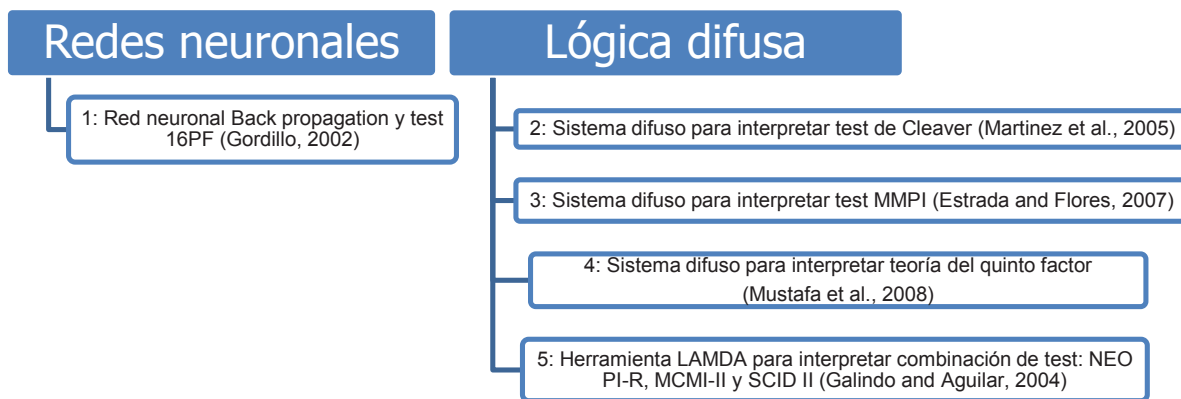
Redes neuronales

1: Red neuronal Back propagation y test 16PF (Gordillo, 2002)

Lógica difusa

2: Sistema difuso para interpretar test de Cleaver (Martinez et al., 2005)

3: Sistema difuso para interpretar test MMPI (Estrada and Flores, 2007)

4: Sistema difuso para interpretar teoría del quinto factor (Mustafa et al., 2008)

5: Herramienta LAMDA para interpretar combinación de test: NEO PI-R, MCMI-II y SCID II (Galindo and Aguilar, 2004)